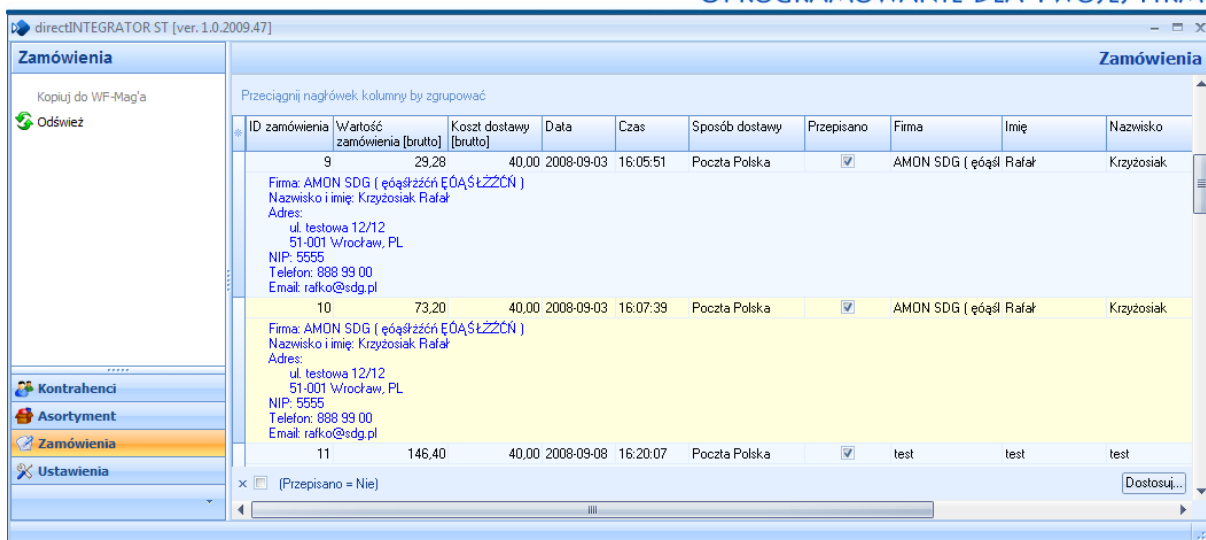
OPROGRAMOWANIE DLA TWOJEJ FIRMY

directINTEGRATOR ST [ver. 1.0.2009.47]

Zamówienia

Kopiuj do WF-Mag'a

Odśwież

Zamówienia

Przeciągnij nagłówek kolumny by zgrupować

| ID zamówienia | Wartość zamówienia [brutto] | Koszt dostawy [brutto] | Data | Czas | Sposób dostawy | Przepisano | Firma | Imię | Nazwisko |
|---|---|---|---|---|---|---|---|---|---|
| 9 | 29,28 | 40,00 | 2008-09-03 | 16:05:51 | Poczta Polska | ☑ | AMON SDG ( ęóąśł | Rafał | Krzyżosiak |

Firma: AMON SDG ( ęóąśłżźćń ĘÓĄŚŁŻŹĆŃ )
Nazwisko i imię: Krzyżosiak Rafał
Adres:
ul. testowa 12/12
51-001 Wrocław, PL
NIP: 5555
Telefon: 888 99 00
Email: rafko@sdg.pl

| 10 | 73,20 | 40,00 | 2008-09-03 | 16:07:39 | Poczta Polska | ☑ | AMON SDG ( ęóąśł | Rafał | Krzyżosiak |
|---|---|---|---|---|---|---|---|---|---|

Firma: AMON SDG ( ęóąśłżźćń ĘÓĄŚŁŻŹĆŃ )
Nazwisko i imię: Krzyżosiak Rafał
Adres:
ul. testowa 12/12
51-001 Wrocław, PL
NIP: 5555
Telefon: 888 99 00
Email: rafko@sdg.pl

| 11 | 146,40 | 40,00 | 2008-09-08 | 16:20:07 | Poczta Polska | ☑ | test | test | test |
|---|---|---|---|---|---|---|---|---|---|

(Przepisano = Nie)

Dostosuj...

Kontrahenci
Asortyment
Zamówienia
Ustawienia